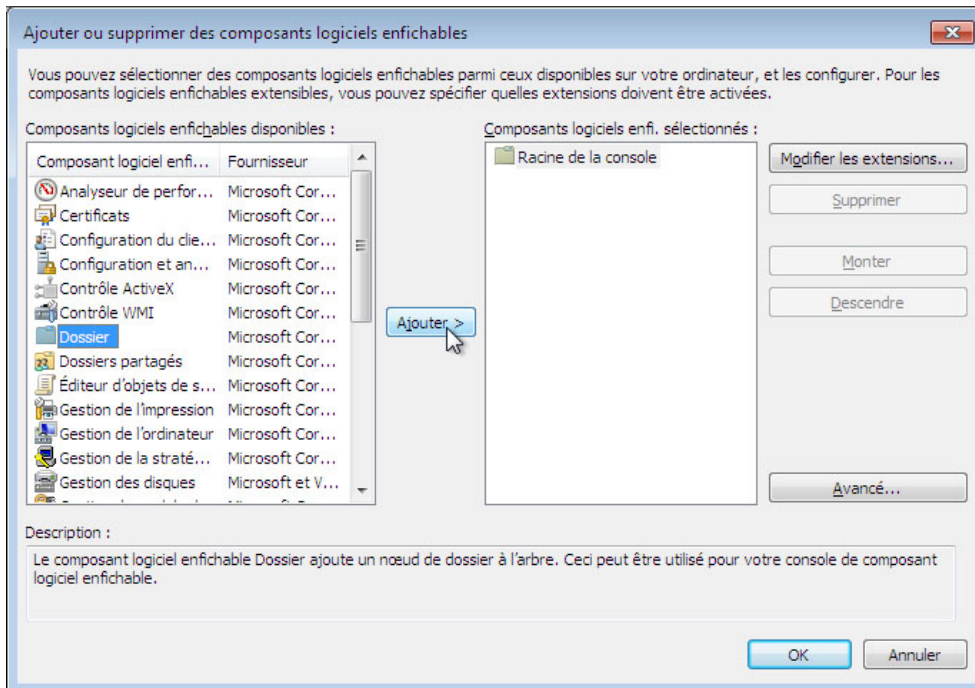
Ajouter ou supprimer des composants logiciels enfichables

Vous pouvez sélectionner des composants logiciels enfichables parmi ceux disponibles sur votre ordinateur, et les configurer. Pour les composants logiciels enfichables extensibles, vous pouvez spécifier quelles extensions doivent être activées.

Composants logiciels enfichables disponibles :

| Composant logiciel enfi... | Fournisseur |
|---|---|
| Analyseur de perfor... | Microsoft Cor... |
| Certificats | Microsoft Cor... |
| Configuration du clie... | Microsoft Cor... |
| Configuration et an... | Microsoft Cor... |
| Contrôle ActiveX | Microsoft Cor... |
| Contrôle WMI | Microsoft Cor... |
| Dossier | Microsoft Cor... |
| Dossiers partagés | Microsoft Cor... |
| Éditeur d'objets de s... | Microsoft Cor... |
| Gestion de l'impression | Microsoft Cor... |
| Gestion de l'ordinateur | Microsoft Cor... |
| Gestion de la straté... | Microsoft Cor... |
| Gestion des disques | Microsoft et V... |

Ajouter >

Composants logiciels enfi. sélectionnés :

Racine de la console

Modifier les extensions...

Supprimer

Monter

Descendre

Avancé...

Description :

Le composant logiciel enfichable Dossier ajoute un nœud de dossier à l'arbre. Ceci peut être utilisé pour votre console de composant logiciel enfichable.

OK

Annuler